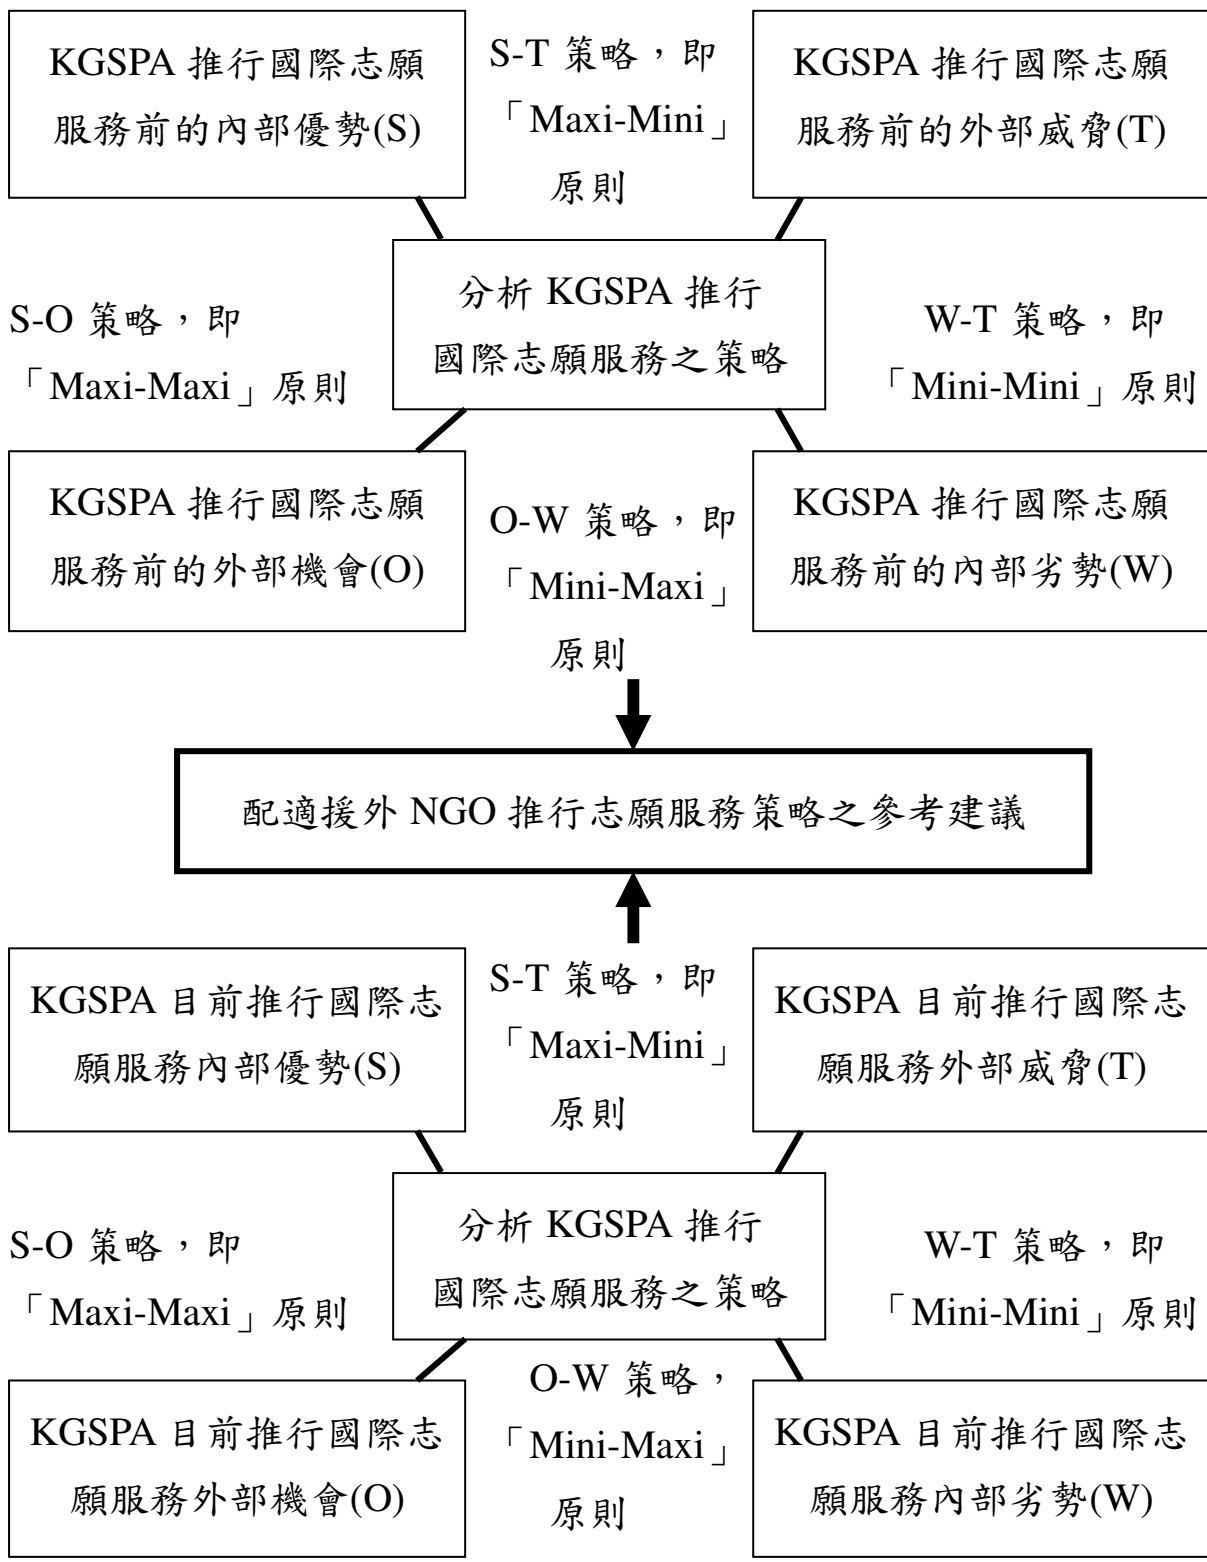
KGSPA 推行國際志願服務前的內部優勢(S)

S-T 策略，即「Maxi-Mini」原則

KGSPA 推行國際志願服務前的外部威脅(T)

S-O 策略，即「Maxi-Maxi」原則

分析 KGSPA 推行國際志願服務之策略

W-T 策略，即「Mini-Mini」原則

KGSPA 推行國際志願服務前的外部機會(O)

O-W 策略，即「Mini-Maxi」原則

KGSPA 推行國際志願服務前的內部劣勢(W)

配適援外 NGO 推行志願服務策略之參考建議

KGSPA 目前推行國際志願服務內部優勢(S)

S-T 策略，即「Maxi-Mini」原則

KGSPA 目前推行國際志願服務外部威脅(T)

S-O 策略，即「Maxi-Maxi」原則

分析 KGSPA 推行國際志願服務之策略

W-T 策略，即「Mini-Mini」原則

KGSPA 目前推行國際志願服務外部機會(O)

O-W 策略，「Mini-Maxi」原則

KGSPA 目前推行國際志願服務內部劣勢(W)